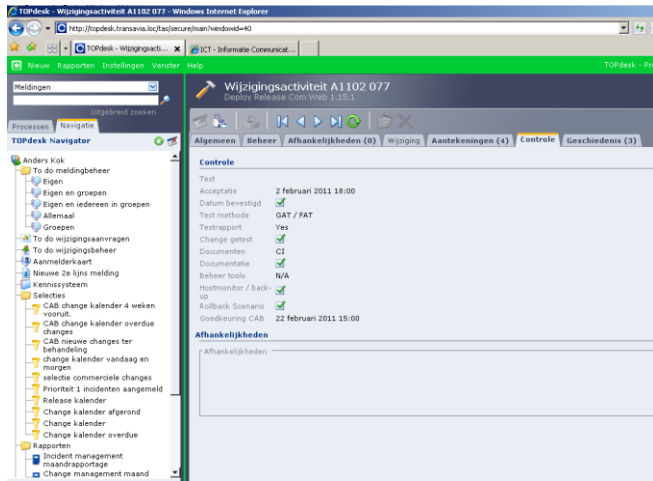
TOPdesk - Wijzigingsactiviteit A1102 077 - Windows Internet Explorer

http://topdesk.transavia.loc/tas/secure/main?windowid=40

TOPdesk - Wijzigingsacti... | ICT - Informatie Communicat...

Nieuw Rapporten Instellingen Venster Help

TOPdesk - Pr

Meldingen

Uitgebreid zoeken

Processen Navigatie

TOPdesk Navigator

Anders Kok
To do meldingbeheer
Eigen
Eigen en groepen
Eigen en iedereen in groepen
Allemaal
Groepen
To do wijzigingsaanvragen
To do wijzigingsbeheer
Aanmelderkaart
Nieuwe 2e lijns melding
Kennissysteem
Selecties
CAB change kalender 4 weken vooruit.
CAB change kalender overdue changes
CAB nieuwe changes ter behandeling
change kalender vandaag en morgen
selectie commerciele changes
Prioriteit 1 incidenten aangemeld
Release kalender
Change kalender afgerond
Change kalender
Change kalender overdue
Rapporten
Incident management maandrapportage
Change management maand

Wijzigingsactiviteit A1102 077
Deploy Release Com Web 1.15.1

Algemeen | Beheer | Afhankelijkheden (0) | Wijziging | Aantekeningen (4) | Controle | Geschiedenis (3)

Controle

Test
Acceptatie 2 februari 2011 18:00
Datum bevestigd
Test methode GAT / FAT
Testrapport Yes
Change getest
Documenten CI
Documentatie
Beheer tools N/A
Hostmonitor / back-up
Rollback Scenario
Goedkeuring CAB 22 februari 2011 15:00

Afhankelijkheden

Afhankelijkheden